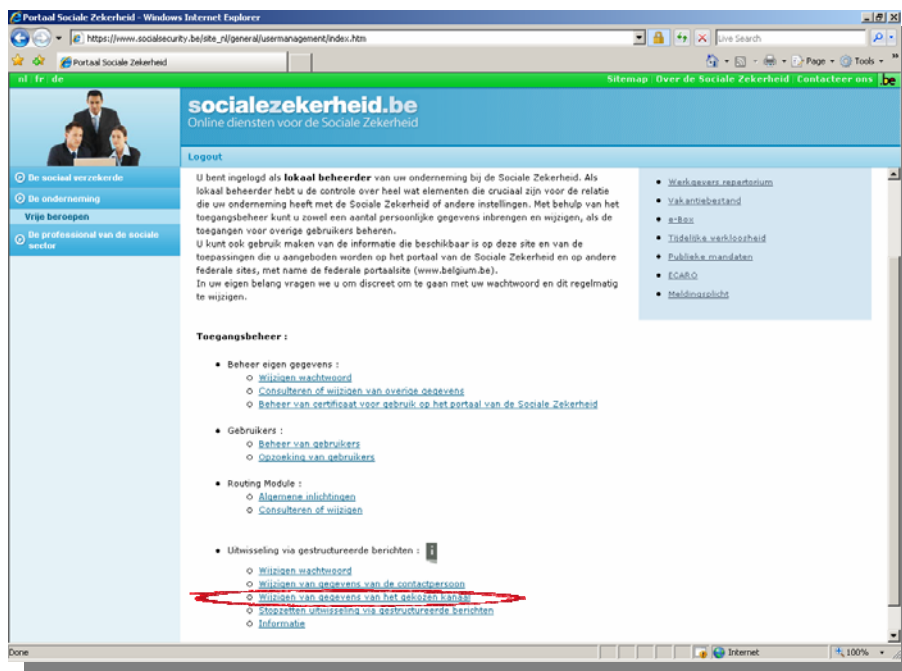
Portaal Sociale Zekerheid - Windows Internet Explorer

https://www.socialsecurity.be/site_nl/general/usermanagement/index.htm

Live Search

Portaal Sociale Zekerheid

Page • Tools •

nl | fr | de

Sitemap | Over de Sociale Zekerheid | Contacteer ons

be

socialezekerheid.be
Online diensten voor de Sociale Zekerheid

Logout

De sociaal verzekerde
De onderneming
Vrije beroepen
De professional van de sociale sector

U bent ingelogd als **lokaal beheerder** van uw onderneming bij de Sociale Zekerheid. Als lokaal beheerder hebt u de controle over heel wat elementen die cruciaal zijn voor de relatie die uw onderneming heeft met de Sociale Zekerheid of andere instellingen. Met behulp van het toegangsbeheer kunt u zowel een aantal persoonlijke gegevens inbrengen en wijzigen, als de toegangen voor overige gebruikers beheren.
U kunt ook gebruik maken van de informatie die beschikbaar is op deze site en van de toepassingen die u aangeboden worden op het portaal van de Sociale Zekerheid en op andere federale sites, met name de federale portaalsite (www.belgium.be).
In uw eigen belang vragen we u om discreet om te gaan met uw wachtwoord en dit regelmatig te wijzigen.

- Werkgevers repertorium
- Vakantiebestand
- e-Box
- Tijdelijke werkloosheid
- Publieke mandaten
- ECARO
- Meldingsplicht

**Toegangsbeheer :**

- Beheer eigen gegevens :
  - Wijzigen wachtwoord
  - Consulteren of wijzigen van overige gegevens
  - Beheer van certificaat voor gebruik op het portaal van de Sociale Zekerheid
- Gebruikers :
  - Beheer van gebruikers
  - Opzoeking van gebruikers
- Routing Module :
  - Algemene inlichtingen
  - Consulteren of wijzigen
- Uitwisseling via gestructureerde berichten : i
  - Wijzigen wachtwoord
  - Wijzigen van gegevens van de contactpersoon
  - Wijzigen van gegevens van het gekozen kanaal
  - Stopzetten uitwisseling via gestructureerde berichten
  - Informatie

Done

Internet

100%